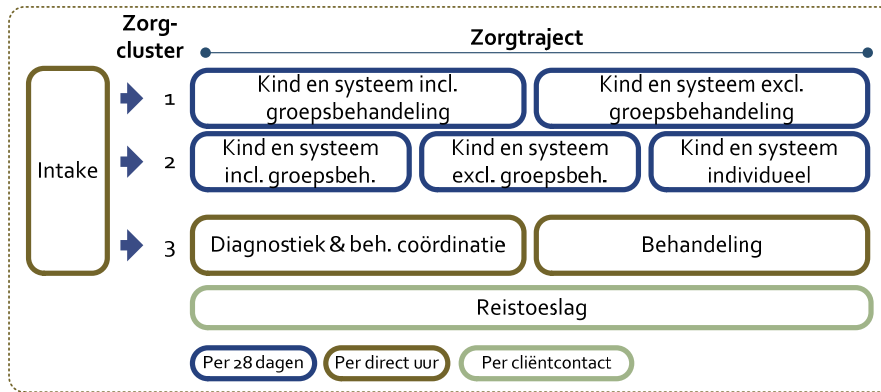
Zorg-cluster

Zorgtraject

Intake

1

Kind en systeem incl. groepsbehandeling

Kind en systeem excl. groepsbehandeling

2

Kind en systeem incl. groepsbeh.

Kind en systeem excl. groepsbeh.

Kind en systeem individueel

3

Diagnostiek & beh. coördinatie

Behandeling

Reistoeslag

Per 28 dagen

Per direct uur

Per cliëntcontact